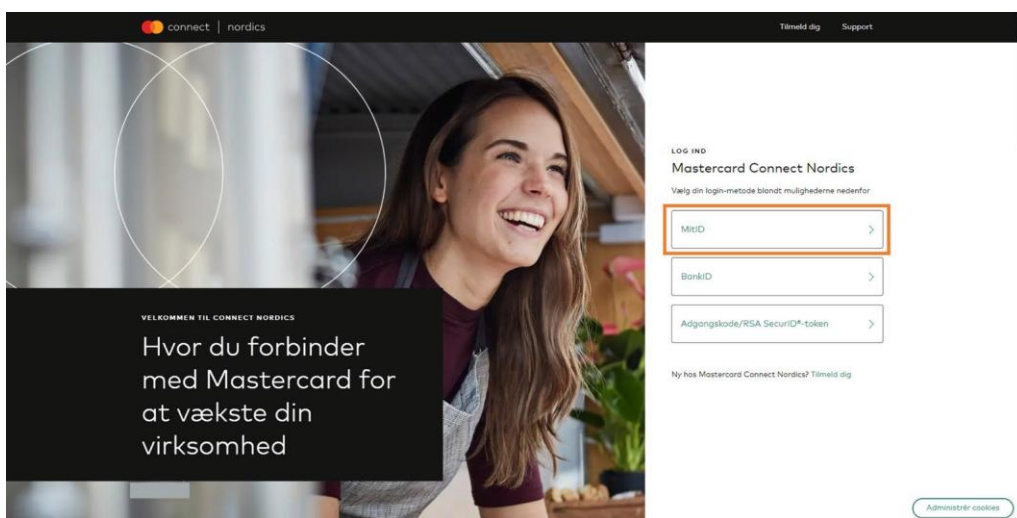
connect | nordics

Tilmeld dig Support

VELKOMMEN TIL CONNECT NORDICS

Hvor du forbinder med Mastercard for at vækste din virksomhed

LOG IND

Mastercard Connect Nordics

Vælg din login-metode blandt mulighederne nedenfor

MitID >

BankID >

Adgangskode/RSA SecurID®-token >

Ny hos Mastercard Connect Nordics? Tilmeld dig

Administrér cookies